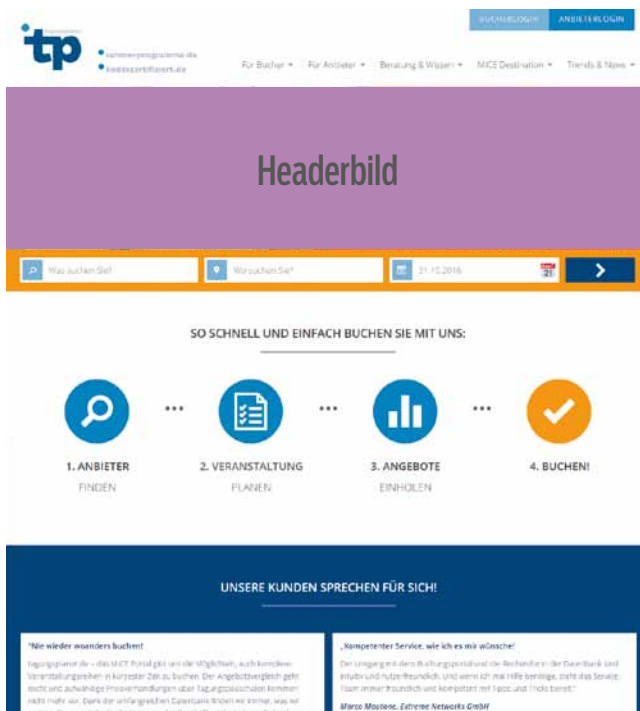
tp

rahmenprogramme.de
tagungscertifiziert.de

BUCHERLOGIN ANBIETERLOGIN

Für Bucher ▾ Für Anbieter ▾ Beratung & Wissen ▾ MICE Destination ▾ Trends & News ▾

Headerbild

Was suchen Sie?
Wo suchen Sie?
21.12.2016

SO SCHNELL UND EINFACH BUCHEN SIE MIT UNS:

1. ANBIETER
FINDEN

2. VERANSTALTUNG
PLANEN

3. ANGEBOTE
EINHOLEN

4. BUCHEN!

UNSERE KUNDEN SPRECHEN FÜR SICH!

"Nie wieder woanders buchen!"

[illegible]

„Kompetenter Service, wie ich es mir wünsche!"

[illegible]

Marco Moutone, Extreme Networks GmbH